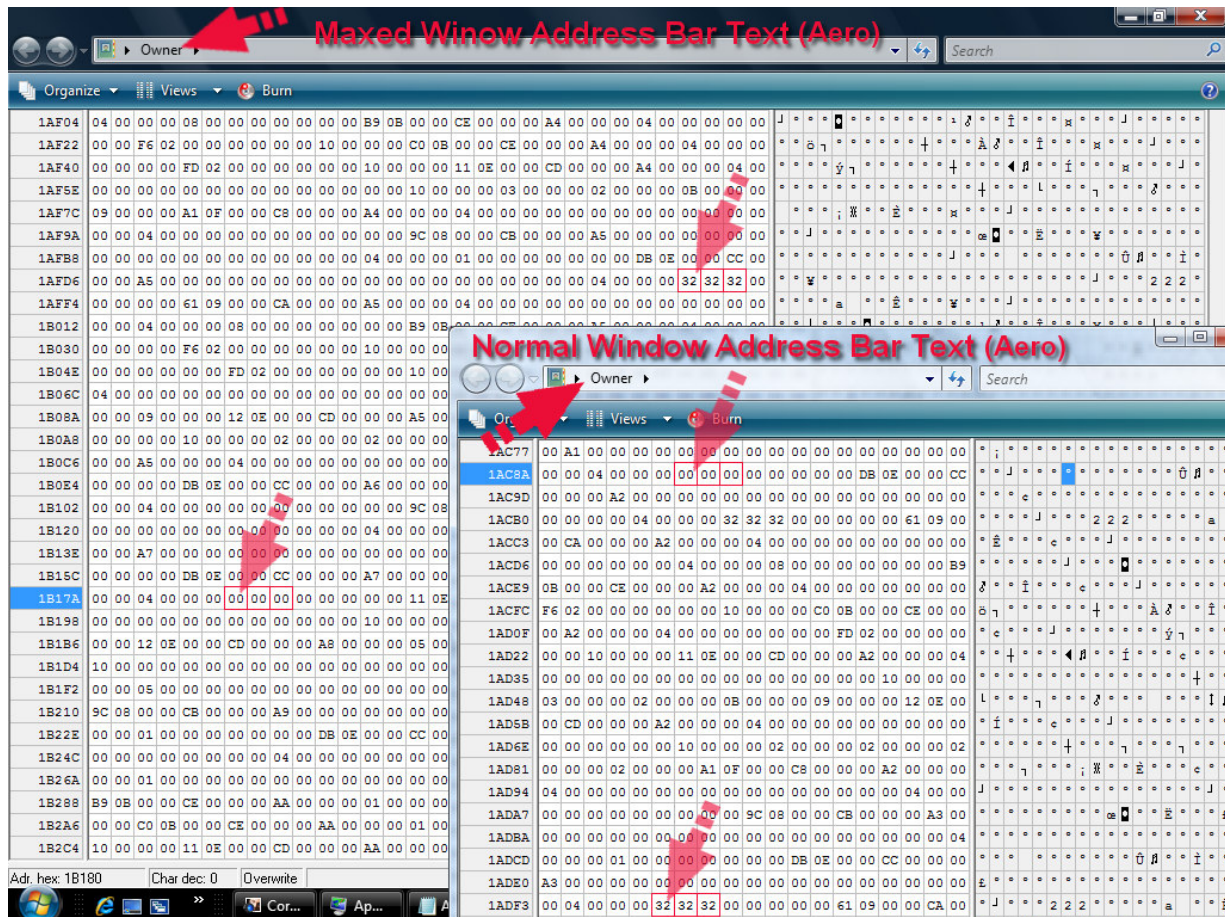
Maxed Winow Address Bar Text (Aero)

Owner

Search

Organize Views Burn

| 1AF04 | 04 00 00 00 08 00 00 00 00 00 00 00 B9 0B 00 00 CE 00 00 00 A4 00 00 00 04 00 00 00 00 00 |
|---|---|
| 1AF22 | 00 00 F6 02 00 00 00 00 00 00 10 00 00 00 C0 0B 00 00 CE 00 00 00 A4 00 00 00 04 00 00 00 |
| 1AF40 | 00 00 00 00 FD 02 00 00 00 00 00 00 10 00 00 00 11 0E 00 00 CD 00 00 00 A4 00 00 00 04 00 |
| 1AF5E | 00 00 00 00 00 00 00 00 00 00 00 00 00 00 10 00 00 00 03 00 00 00 02 00 00 00 0B 00 00 00 |
| 1AF7C | 09 00 00 00 A1 0F 00 00 C8 00 00 00 A4 00 00 00 04 00 00 00 00 00 00 00 00 00 00 00 00 00 |
| 1AF9A | 00 00 04 00 00 00 00 00 00 00 00 00 00 00 9C 08 00 00 CB 00 00 00 A5 00 00 00 00 00 00 00 |
| 1AFB8 | 00 00 00 00 00 00 00 00 00 00 00 00 04 00 00 00 01 00 00 00 00 00 DB 0E 00 00 00 00 CC 00 |
| 1AFD6 | 00 00 A5 00 00 00 00 00 00 00 00 00 00 00 00 00 00 00 00 00 00 00 04 00 00 00 32 32 32 00 |
| 1AFF4 | 00 00 00 00 61 09 00 00 CA 00 00 00 A5 00 00 00 04 00 00 00 00 00 00 00 00 00 00 00 00 00 |
| 1B012 | 00 00 04 00 00 00 08 00 00 00 00 00 00 B9 0B |
| 1B030 | 00 00 00 00 F6 02 00 00 00 00 00 00 10 00 00 |
| 1B04E | 00 00 00 00 00 00 00 FD 02 00 00 00 00 00 10 00 |
| 1B06C | 04 00 00 00 00 00 00 00 00 00 00 00 00 00 00 |
| 1B08A | 00 00 09 00 00 00 12 0E 00 00 CD 00 00 00 A5 00 |
| 1B0A8 | 00 00 00 00 10 00 00 00 02 00 00 00 02 00 00 00 |
| 1B0C6 | 00 00 A5 00 00 00 04 00 00 00 00 00 00 00 00 00 |
| 1B0E4 | 00 00 00 00 DB 0E 00 00 CC 00 00 00 A6 00 00 00 |
| 1B102 | 00 00 04 00 00 00 00 00 00 00 00 00 00 00 9C 08 |
| 1B120 | 00 00 00 00 00 00 00 00 00 00 00 00 04 00 00 00 |
| 1B13E | 00 00 A7 00 00 00 00 00 00 00 00 00 00 00 00 00 |
| 1B15C | 00 00 00 00 DB 0E 00 00 CC 00 00 00 A7 00 00 00 |
| 1B17A | 00 00 04 00 00 00 00 00 00 00 00 00 00 00 11 0E |
| 1B198 | 00 00 00 00 00 00 00 00 00 00 00 00 10 00 00 00 |
| 1B1B6 | 00 00 12 0E 00 00 CD 00 00 00 A8 00 00 00 05 00 |
| 1B1D4 | 10 00 00 00 00 00 00 00 00 00 00 00 00 00 00 00 |
| 1B1F2 | 00 00 05 00 00 00 00 00 00 00 00 00 00 00 00 00 |
| 1B210 | 9C 08 00 00 CB 00 00 00 A9 00 00 00 00 00 00 00 |
| 1B22E | 00 00 01 00 00 00 00 00 00 00 DB 0E 00 00 CC 00 |
| 1B24C | 00 00 00 00 00 00 00 00 00 04 00 00 00 00 00 00 |
| 1B26A | 00 00 01 00 00 00 00 00 00 00 00 00 00 00 00 00 |
| 1B288 | B9 0B 00 00 CE 00 00 00 AA 00 00 00 01 00 00 00 |
| 1B2A6 | 00 00 C0 0B 00 00 CE 00 00 00 AA 00 00 00 01 00 |
| 1B2C4 | 10 00 00 00 11 0E 00 00 CD 00 00 00 AA 00 00 00 |

Normal Window Address Bar Text (Aero)

Owner

Search

Organize Views Burn

| 1AC77 | 00 A1 00 00 00 00 00 00 00 00 00 00 00 00 00 00 00 00 |
|---|---|
| 1AC8A | 00 00 04 00 00 00 00 00 00 00 00 00 00 DB 0E 00 00 CC |
| 1AC9D | 00 00 00 A2 00 00 00 00 00 00 00 00 00 00 00 00 00 00 |
| 1ACB0 | 00 00 00 00 04 00 00 00 32 32 32 00 00 00 00 00 61 09 00 |
| 1ACC3 | 00 CA 00 00 00 A2 00 00 00 04 00 00 00 00 00 00 00 00 |
| 1ACD6 | 00 00 00 00 00 00 04 00 00 00 08 00 00 00 00 00 00 B9 |
| 1ACE9 | 0B 00 00 CE 00 00 00 A2 00 00 00 04 00 00 00 00 00 00 |
| 1ACFC | F6 02 00 00 00 00 00 00 10 00 00 00 C0 0B 00 00 CE 00 00 |
| 1AD0F | 00 A2 00 00 00 04 00 00 00 00 00 00 00 FD 02 00 00 00 |
| 1AD22 | 00 00 10 00 00 00 11 0E 00 00 CD 00 00 00 A2 00 00 00 04 |
| 1AD35 | 00 00 00 00 00 00 00 00 00 00 00 00 00 10 00 00 00 00 |
| 1AD48 | 03 00 00 00 02 00 00 00 0B 00 00 00 09 00 00 00 12 0E 00 |
| 1AD5B | 00 CD 00 00 00 A2 00 00 00 04 00 00 00 00 00 00 00 00 |
| 1AD6E | 00 00 00 00 00 00 10 00 00 00 02 00 00 00 02 00 00 00 02 |
| 1AD81 | 00 00 00 02 00 00 00 A1 0F 00 00 C8 00 00 00 A2 00 00 00 |
| 1AD94 | 04 00 00 00 00 00 00 00 00 00 00 00 00 00 00 04 00 00 |
| 1ADA7 | 00 00 00 00 00 00 00 9C 08 00 00 CB 00 00 00 A3 00 |
| 1ADBA | 00 00 00 00 00 00 00 00 00 00 00 00 00 00 00 00 04 |
| 1ADCD | 00 00 00 01 00 00 00 00 00 00 DB 0E 00 00 CC 00 00 00 |
| 1ADE0 | A3 00 00 00 00 00 00 00 00 00 00 00 00 00 00 00 00 00 |
| 1ADF3 | 00 04 00 00 00 32 32 32 00 00 00 00 00 61 09 00 00 CA 00 |

Adr. hex: 1B180 Char dec: 0 Overwrite

Cor... Ap... A